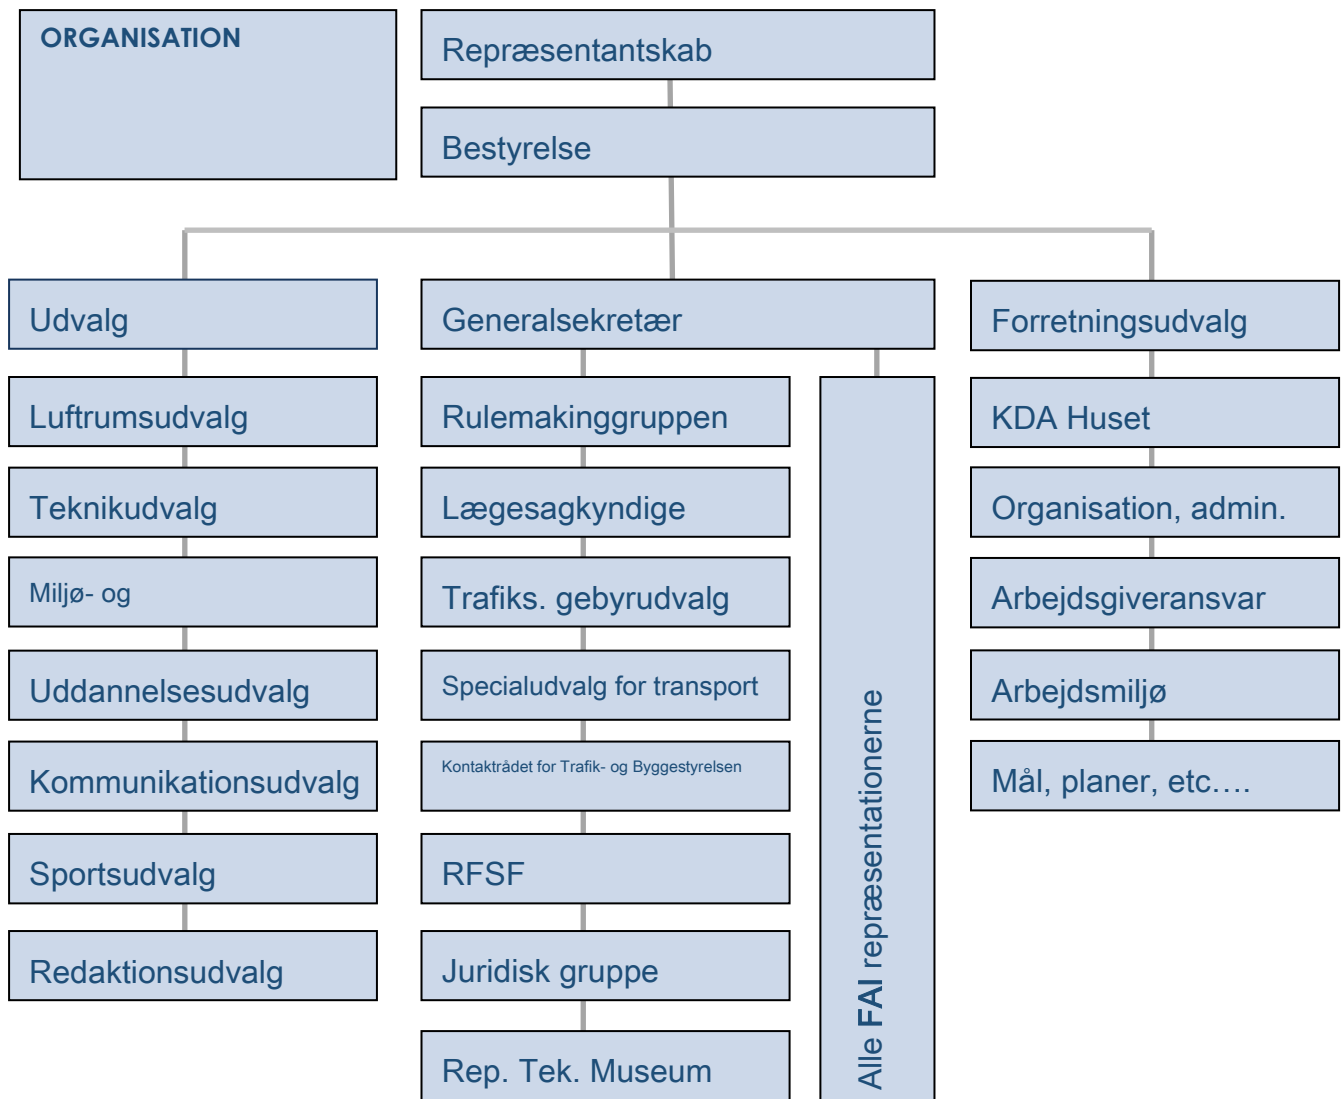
ORGANISATION

Repræsentantskab

Bestyrelse

Udvalg

Luftrumsudvalg

Teknikudvalg

Miljø- og

Uddannelsesudvalg

Kommunikationsudvalg

Sportsudvalg

Redaktionsudvalg

Generalsekretær

Rulemakinggruppen

Lægesagkyndige

Trafiks. gebyrudvalg

Specialudvalg for transport

Kontaktrådet for Trafik- og Byggestyrelsen

RFSF

Juridisk gruppe

Rep. Tek. Museum

Alle FAI repræsentationerne

Forretningsudvalg

KDA Huset

Organisation, admin.

Arbejdsgiveransvar

Arbejdsmiljø

Mål, planer, etc.…